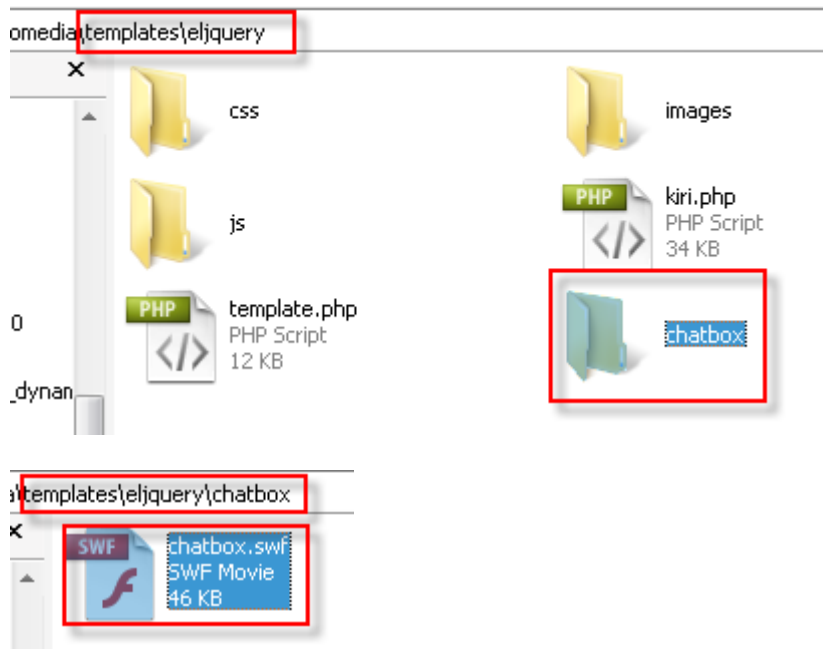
omedia\templates\eljquery

×

css

images

js

PHP

kiri.php
PHP Script
34 KB

PHP

template.php
PHP Script
12 KB

0

chatbox

_dynan

a\templates\eljquery\chatbox

×

SWF

chatbox.swf
SWF Movie
46 KB